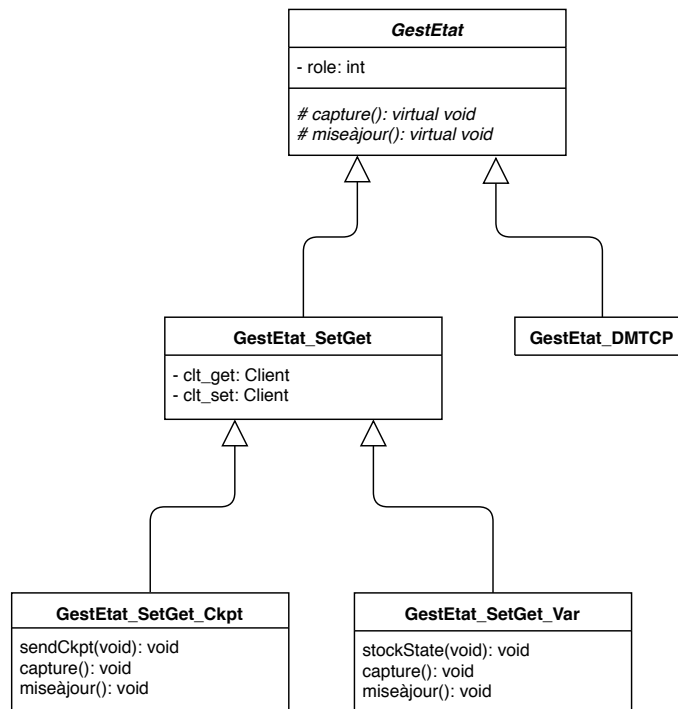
GestEtat

- role: int

# capture(): virtual void
# miseàjour(): virtual void

GestEtat_SetGet

- clt_get: Client
- clt_set: Client

GestEtat_DMTCP

GestEtat_SetGet_Ckpt

sendCkpt(void): void
capture(): void
miseàjour(): void

GestEtat_SetGet_Var

stockState(void): void
capture(): void
miseàjour(): void